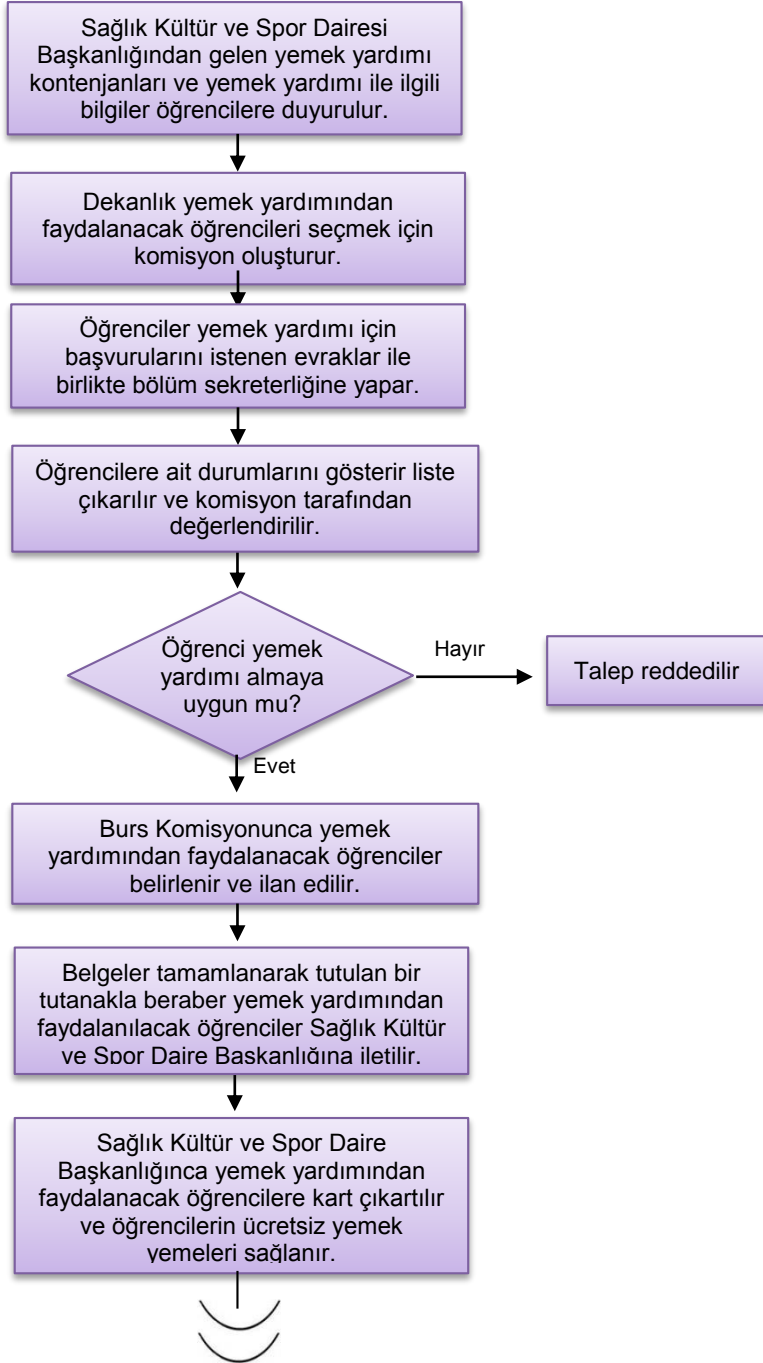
Sağlık Kültür ve Spor Dairesi Başkanlığından gelen yemek yardımı kontenjanları ve yemek yardımı ile ilgili bilgiler öğrencilere duyurulur.

Dekanlık yemek yardımından faydalanacak öğrencileri seçmek için komisyon oluşturur.

Öğrenciler yemek yardımı için başvurularını istenen evraklar ile birlikte bölüm sekreterliğine yapar.

Öğrencilere ait durumlarını gösterir liste çıkarılır ve komisyon tarafından değerlendirilir.

Öğrenci yemek yardımı almaya uygun mu?

Hayır

Talep reddedilir

Evet

Burs Komisyonunca yemek yardımından faydalanacak öğrenciler belirlenir ve ilan edilir.

Belgeler tamamlanarak tutulan bir tutanakla beraber yemek yardımından faydalanılacak öğrenciler Sağlık Kültür ve Spor Daire Başkanlığına iletilir.

Sağlık Kültür ve Spor Daire Başkanlığınca yemek yardımından faydalanacak öğrencilere kart çıkartılır ve öğrencilerin ücretsiz yemek yemeleri sağlanır.